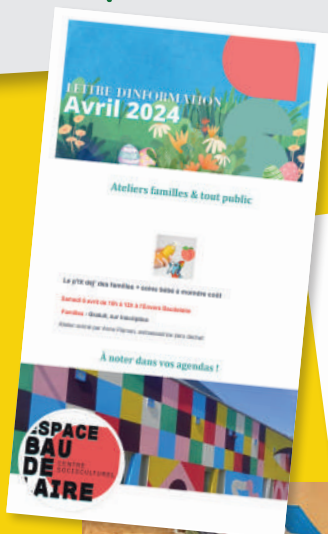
LETTRE D'INFORMATION
Avril 2024

Ateliers familles & tout public

Le p'tit déj' des familles + soins bébé à moindre coût

Samedi 6 avril de 10h à 12h à l'Espace Baudelaire

Familles - Gratuit, sur inscription

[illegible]

À noter dans vos agendas !

ESPACE BAU DE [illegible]AIRE
CENTRE SOCIOCULTUREL